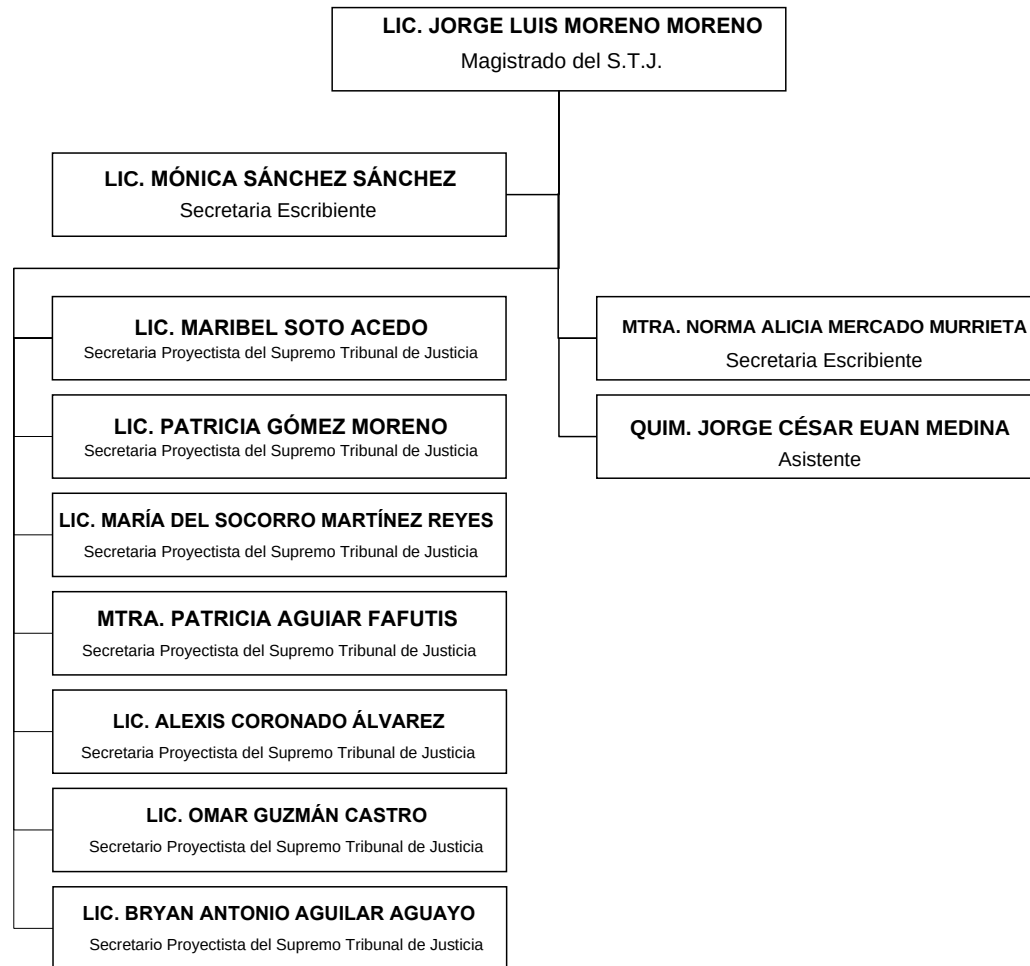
LIC. JORGE LUIS MORENO MORENO
Magistrado del S.T.J.

LIC. MÓNICA SÁNCHEZ SÁNCHEZ
Secretaria Escribiente

LIC. MARIBEL SOTO ACEDO
Secretaria Proyectista del Supremo Tribunal de Justicia

LIC. PATRICIA GÓMEZ MORENO
Secretaria Proyectista del Supremo Tribunal de Justicia

LIC. MARÍA DEL SOCORRO MARTÍNEZ REYES
Secretaria Proyectista del Supremo Tribunal de Justicia

MTRA. PATRICIA AGUIAR FAFUTIS
Secretaria Proyectista del Supremo Tribunal de Justicia

LIC. ALEXIS CORONADO ÁLVAREZ
Secretaria Proyectista del Supremo Tribunal de Justicia

LIC. OMAR GUZMÁN CASTRO
Secretario Proyectista del Supremo Tribunal de Justicia

LIC. BRYAN ANTONIO AGUILAR AGUAYO
Secretario Proyectista del Supremo Tribunal de Justicia

MTRA. NORMA ALICIA MERCADO MURRIETA
Secretaria Escribiente

QUIM. JORGE CÉSAR EUAN MEDINA
Asistente